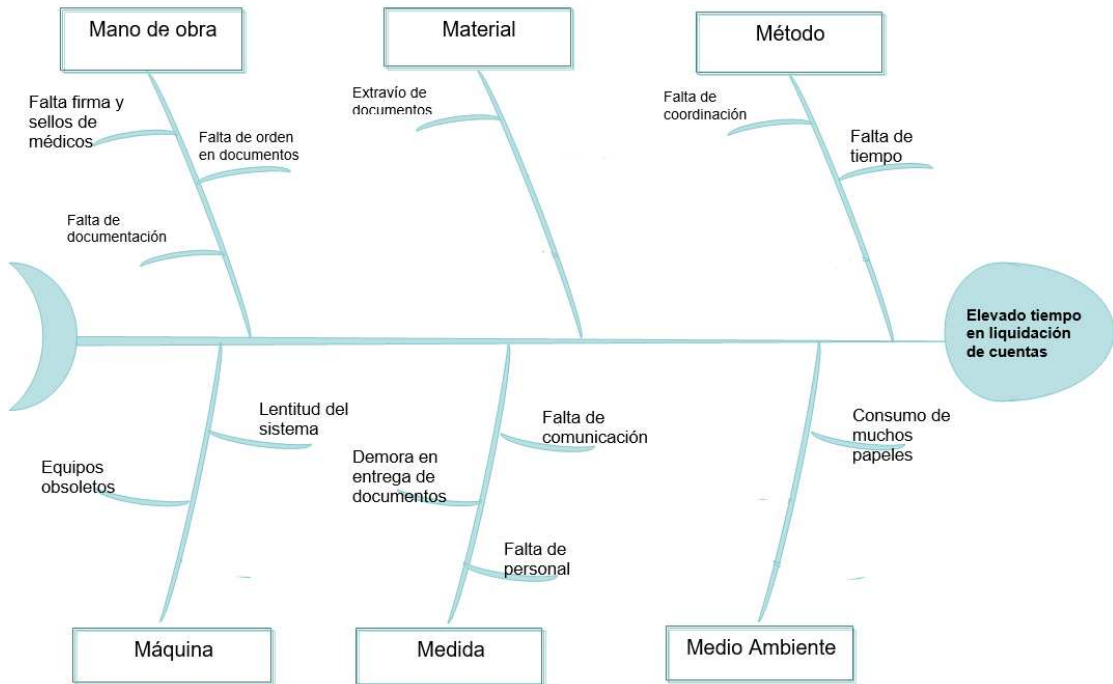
Mano de obra

Material

Método

Falta firma y sellos de médicos

Falta de orden en documentos

Falta de documentación

Extravío de documentos

Falta de coordinación

Falta de tiempo

Elevado tiempo en liquidación de cuentas

Lentitud del sistema

Equipos obsoletos

Demora en entrega de documentos

Falta de comunicación

Falta de personal

Consumo de muchos papeles

Máquina

Medida

Medio Ambiente